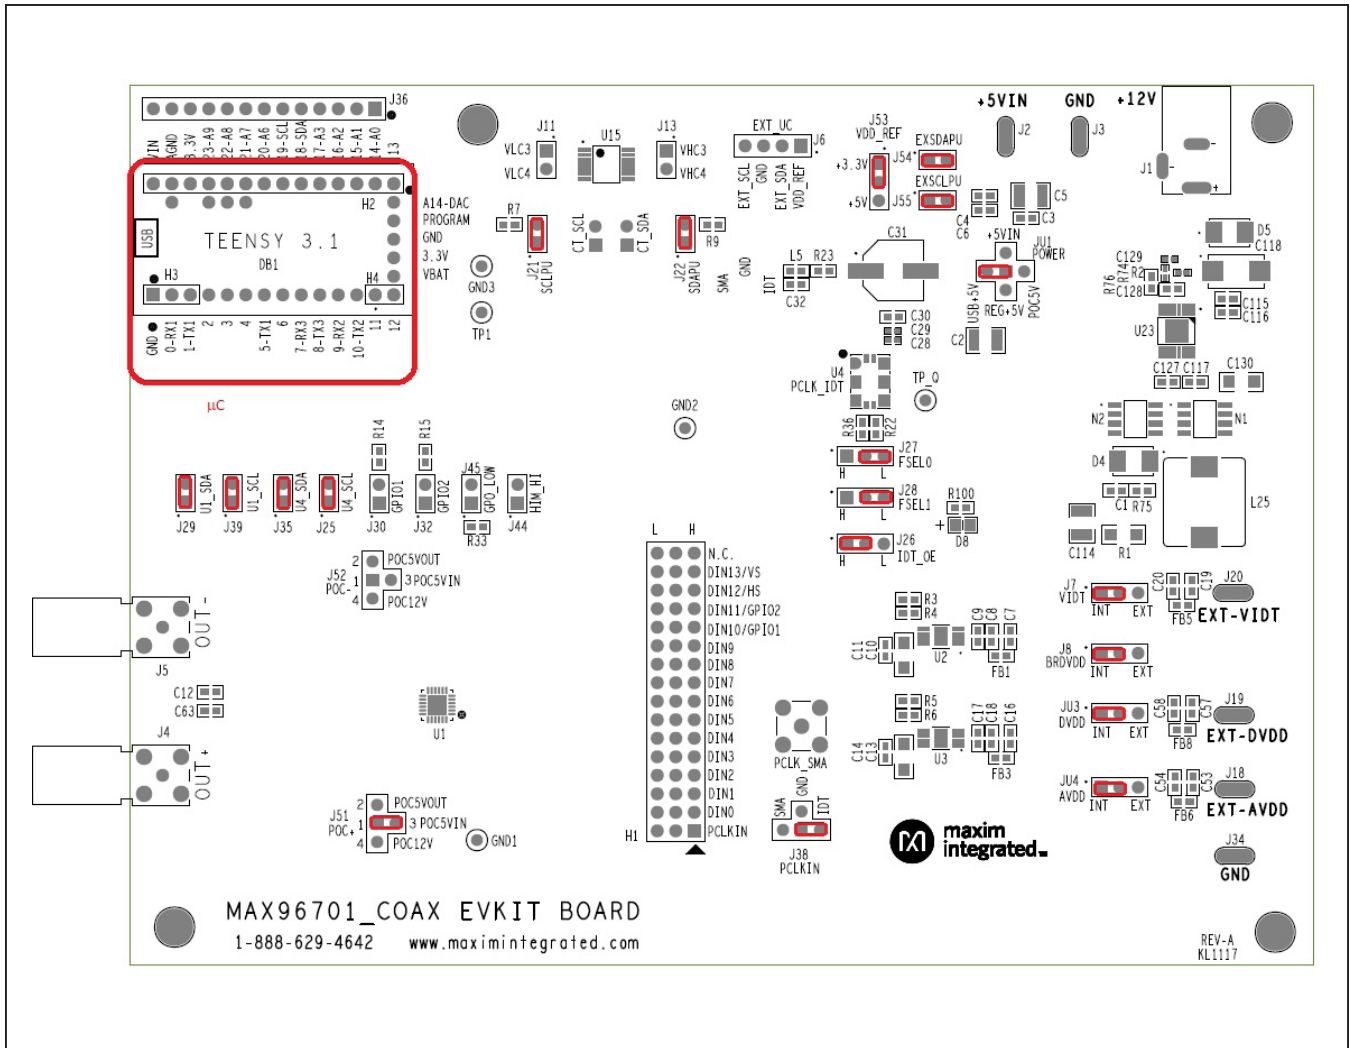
J36
IN AGND 3.3V 23-A9 22-A8 21-A7 20-A6 19-SCL 18-SDA 17-A3 16-A2 15-A1 14-A0 13
USB
TEENSY 3.1
DB1
H2
H3
H4
A14-DAC
PROGRAM
GND
3.3V
VBAT
GND 0-RX1 1-TX1 2 3 4 5-TX1 6 7-RX3 8-TX3 9-RX2 10-TX2 11 12
µC
GND3
TP1
J11
VLC3
VLC4
U15
J13
VHC3
VHC4
R7
J21 SCLPU
CT_SCL
CT_SDA
J22 SDAPU
R9
SMA
GND
EXT_UC
J6
EXT_SCL GND EXT_SDA VDD_REF
J53
VDD_REF
+3.3V
+5V
J54
EXSDAPU
EXSCLPU
J55
+5VIN
GND
+12V
J2
J3
J1
C5
C3
C4
C6
+5VIN
JU1
POWER
USB+5V
REG+5V
POC5V
C2
L5
R23
IDT
C32
C31
C30
C29
C28
D5
C118
C129
R74
R2
R76
C128
C115
C116
U23
C127 C117
C130
N2
N1
D4
C1 R75
L25
C114
R1
U4
PCLK_IDT
TP_Q
GND2
R36
R22
J27
FSEL0
H
L
J28
FSEL1
H
L
R100
D8
J26
IDT_OE
H
L
R14
R15
J29 U1_SDA
J39 U1_SCL
J35 U4_SDA
J25 U4_SCL
J30 GPIO1
J32 GPIO2
J45 GPO_LOW
R33
J44 HIM_HI
J52
POC-
2 POC5VOUT
1 3 POC5VIN
4 POC12V
L H
N.C.
DIN13/VS
DIN12/HS
DIN11/GPIO2
DIN10/GPIO1
DIN9
DIN8
DIN7
DIN6
DIN5
DIN4
DIN3
DIN2
DIN1
DIN0
PCLKIN
H1
J7
VIDT
INT EXT
C20
C19
J20
FB5
EXT-VIDT
R3
R4
C9
C8
C7
C11
C10
U2
FB1
J8
BRDVDD
INT EXT
R5
R6
C17
C18
C16
C14
C13
U3
FB3
JU3
DVDD
INT EXT
C58
C57
J19
FB8
EXT-DVDD
JU4
AVDD
INT EXT
C54
C53
J18
FB6
EXT-AVDD
J34
GND
OUT-
J5
C12
C63
J4
OUT+
U1
J51
POC+
2 POC5VOUT
1 3 POC5VIN
4 POC12V
GND1
PCLK_SMA
SMA GND IDT
J38
PCLKIN
maxim integrated
MAX96701_COAX EVKIT BOARD
1-888-629-4642 www.maximintegrated.com
REV-A
KL1117